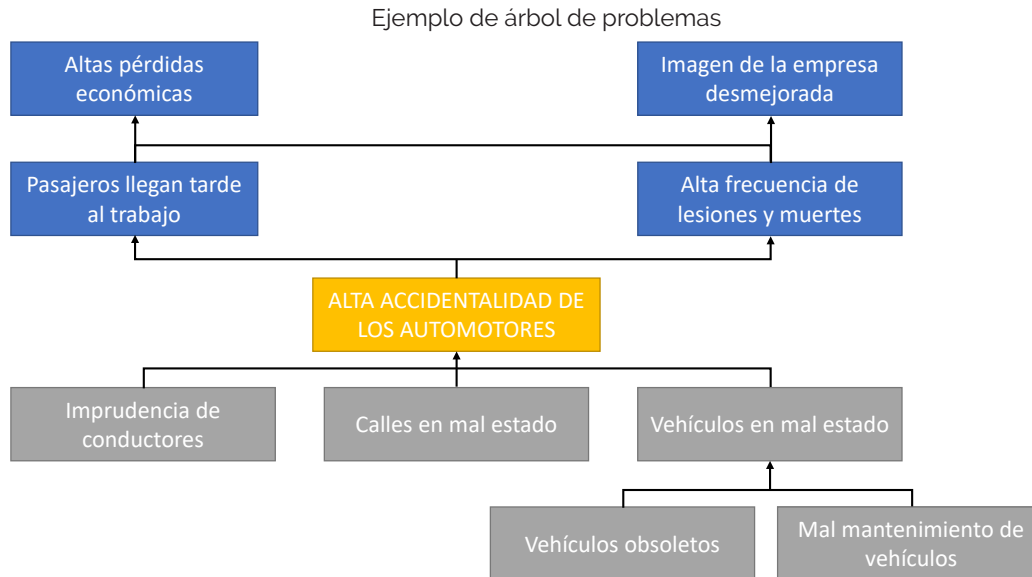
Ejemplo de árbol de problemas

Altas pérdidas económicas

Imagen de la empresa desmejorada

Pasajeros llegan tarde al trabajo

Alta frecuencia de lesiones y muertes

ALTA ACCIDENTALIDAD DE LOS AUTOMOTORES

Imprudencia de conductores

Calles en mal estado

Vehículos en mal estado

Vehículos obsoletos

Mal mantenimiento de vehículos